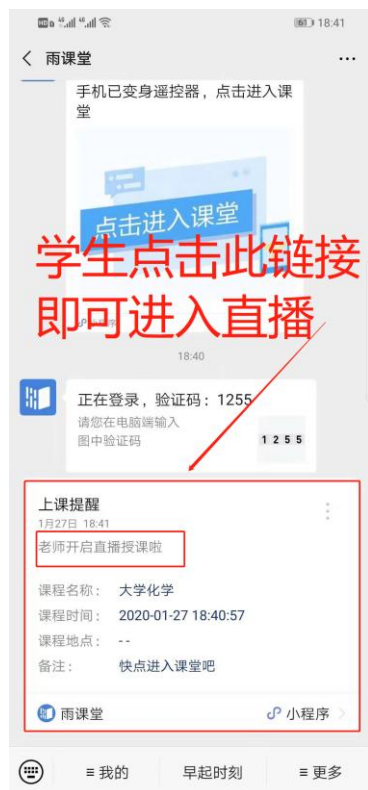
HD 4G 4G 18:41

< 雨课堂 ···

手机已变身遥控器，点击进入课堂

点击进入课堂

学生点击此链接
即可进入直播

18:40

正在登录，验证码：1255
请您在电脑端输入图中验证码
1 2 5 5

上课提醒
1月27日 18:41
老师开启直播授课啦

课程名称： 大学化学
课程时间： 2020-01-27 18:40:57
课程地点： --
备注： 快点进入课堂吧

雨课堂 小程序

≡ 我的 早起时刻 ≡ 更多